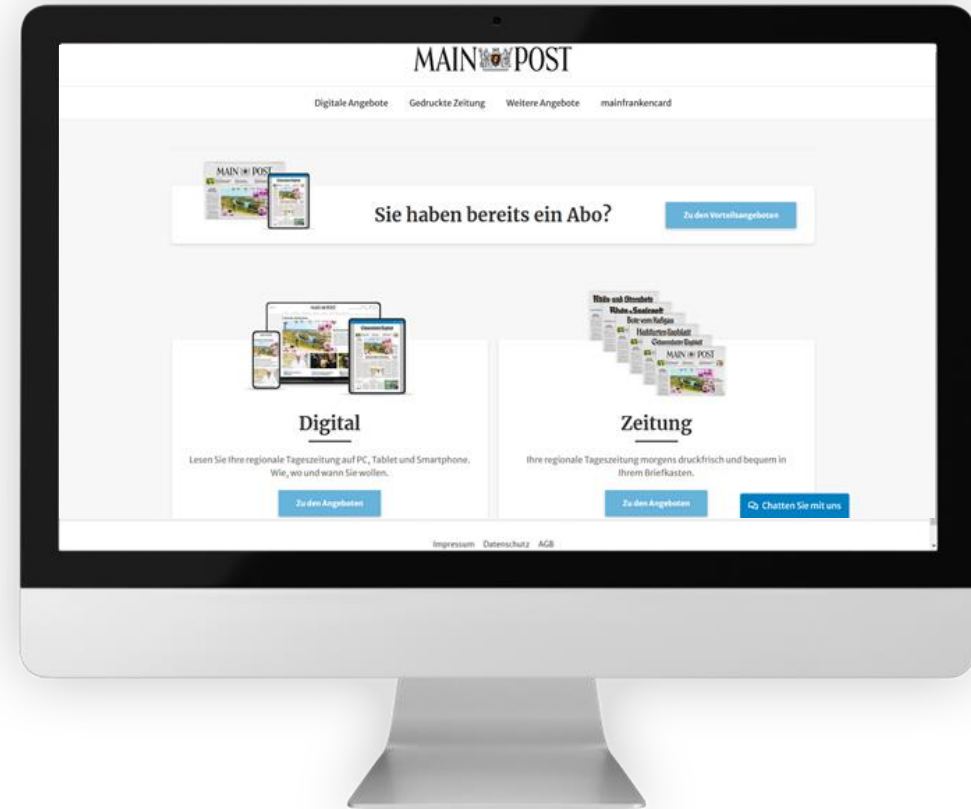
MAIN POST

Digitale Angebote Gedruckte Zeitung Weitere Angebote mainfrankencard

MAIN POST

Sie haben bereits ein Abo?

Zu den Vorteilsangeboten

MAIN POST

Rhön- und Streubote
Rhön & Saalepost
Bote vom Haßgau
Haßfurter Tagblatt
Gemündener Tagblatt
MAIN POST

Digital

Lesen Sie Ihre regionale Tageszeitung auf PC, Tablet und Smartphone. Wie, wo und wann Sie wollen.

Zu den Angeboten

Zeitung

Ihre regionale Tageszeitung morgens druckfrisch und bequem in Ihrem Briefkasten.

Zu den Angeboten

Chatten Sie mit uns

Impressum Datenschutz AGB